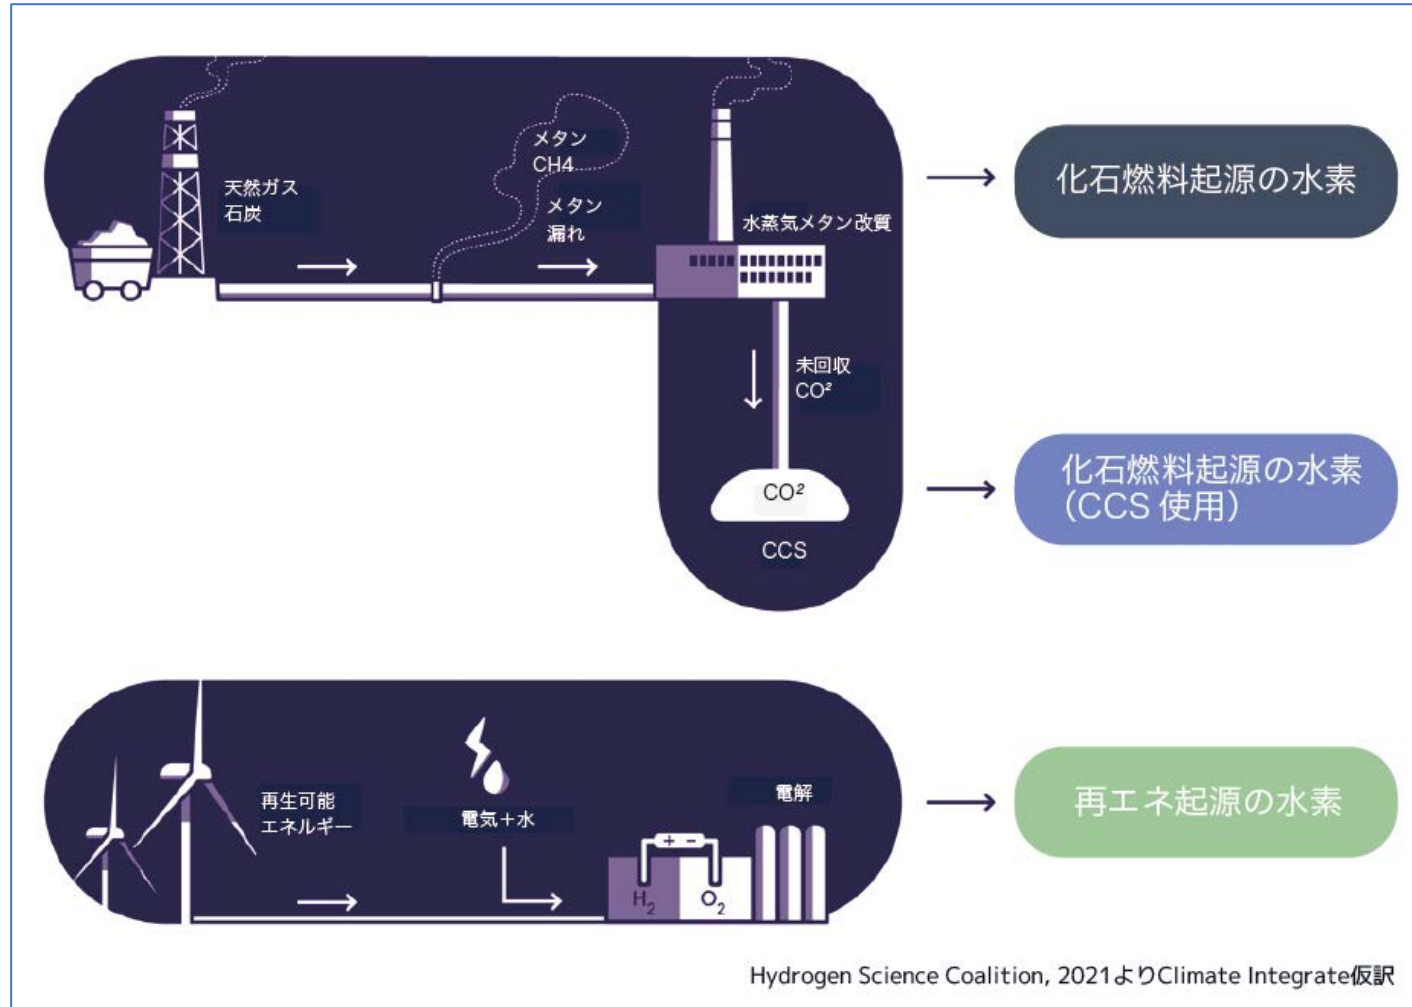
天然ガス
石炭

メタン
CH4

メタン
漏れ

水蒸気メタン改質

未回収
CO²

CO²

CCS

化石燃料起源の水素

化石燃料起源の水素
(CCS 使用)

再生可能
エネルギー

電気＋水

電解

+ −

$H_2$

$O_2$

再エネ起源の水素

Hydrogen Science Coalition, 2021よりClimate Integrate仮訳